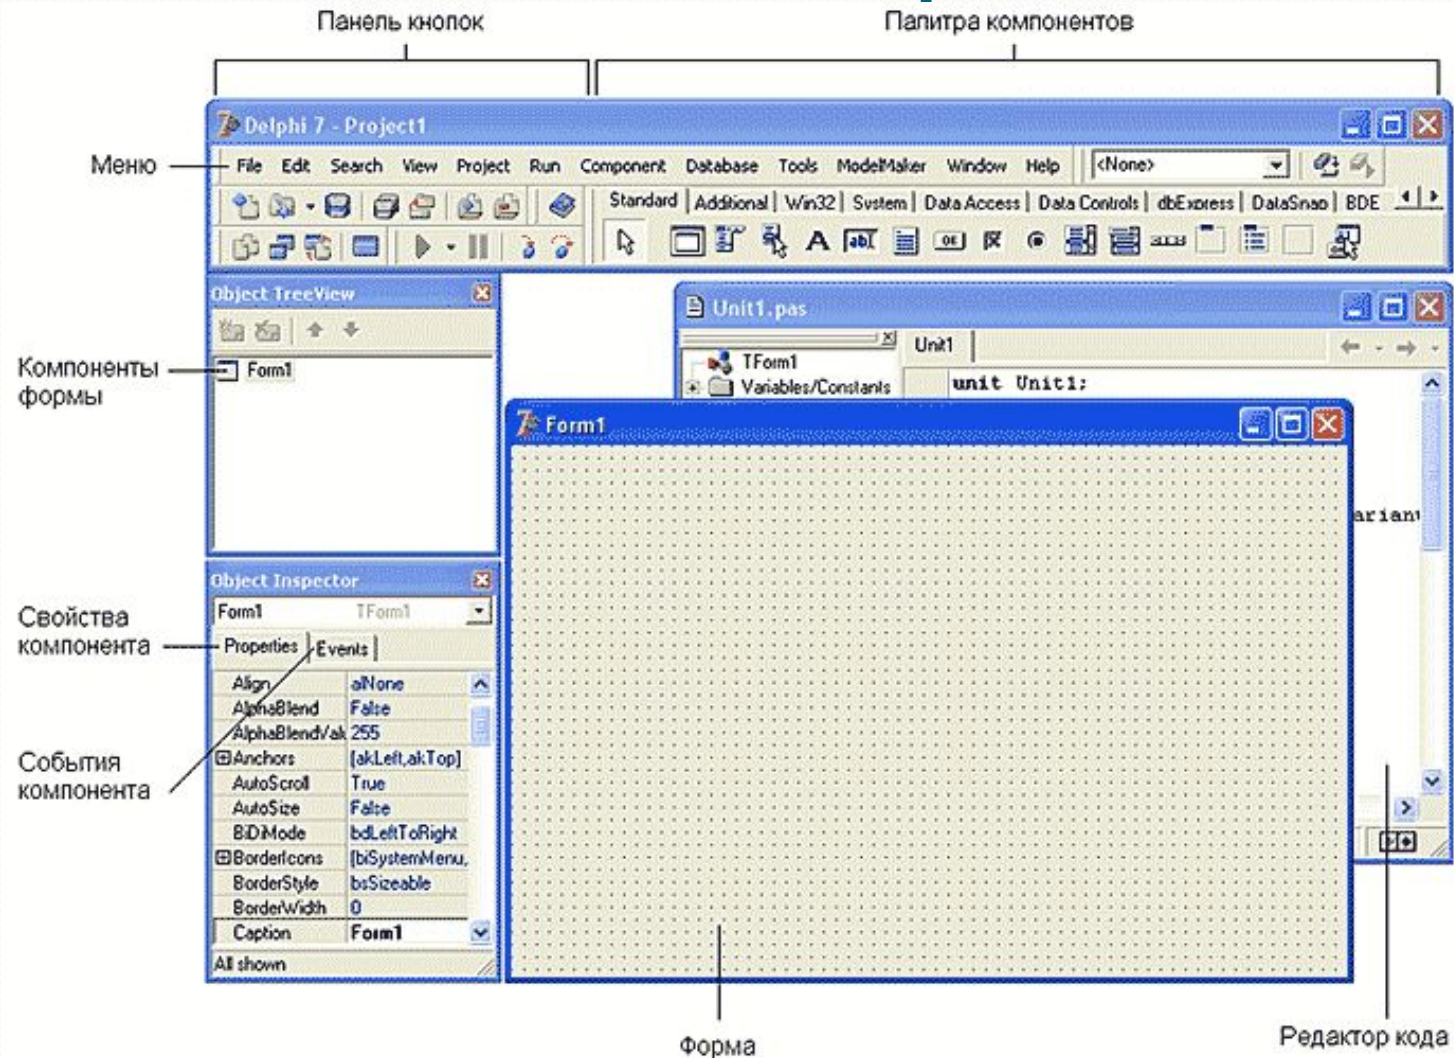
Панель кнопок

Палитра компонентов

Delphi 7 - Project1

Меню

File Edit Search View Project Run Component Database Tools ModelMaker Window Help

<None>

Standard | Additional | Win32 | System | Data Access | Data Controls | dbExpress | DataSnap | BDE

Object TreeView

Компоненты формы

Form1

Unit1.pas

TForm1

Variables/Constants

Unit1

unit Unit1;

arian

Form1

Object Inspector

Свойства компонента

Form1 TForm1

Properties | Events

События компонента

| Align | alNone |
|---|---|
| AlphaBlend | False |
| AlphaBlendVal | 255 |
| ⊞Anchors | [akLeft,akTop] |
| AutoScroll | True |
| AutoSize | False |
| BiDiMode | bdLeftToRight |
| ⊞BorderIcons | [biSystemMenu, |
| BorderStyle | bsSizeable |
| BorderWidth | 0 |
| Caption | Form1 |

All shown

Форма

Редактор кода